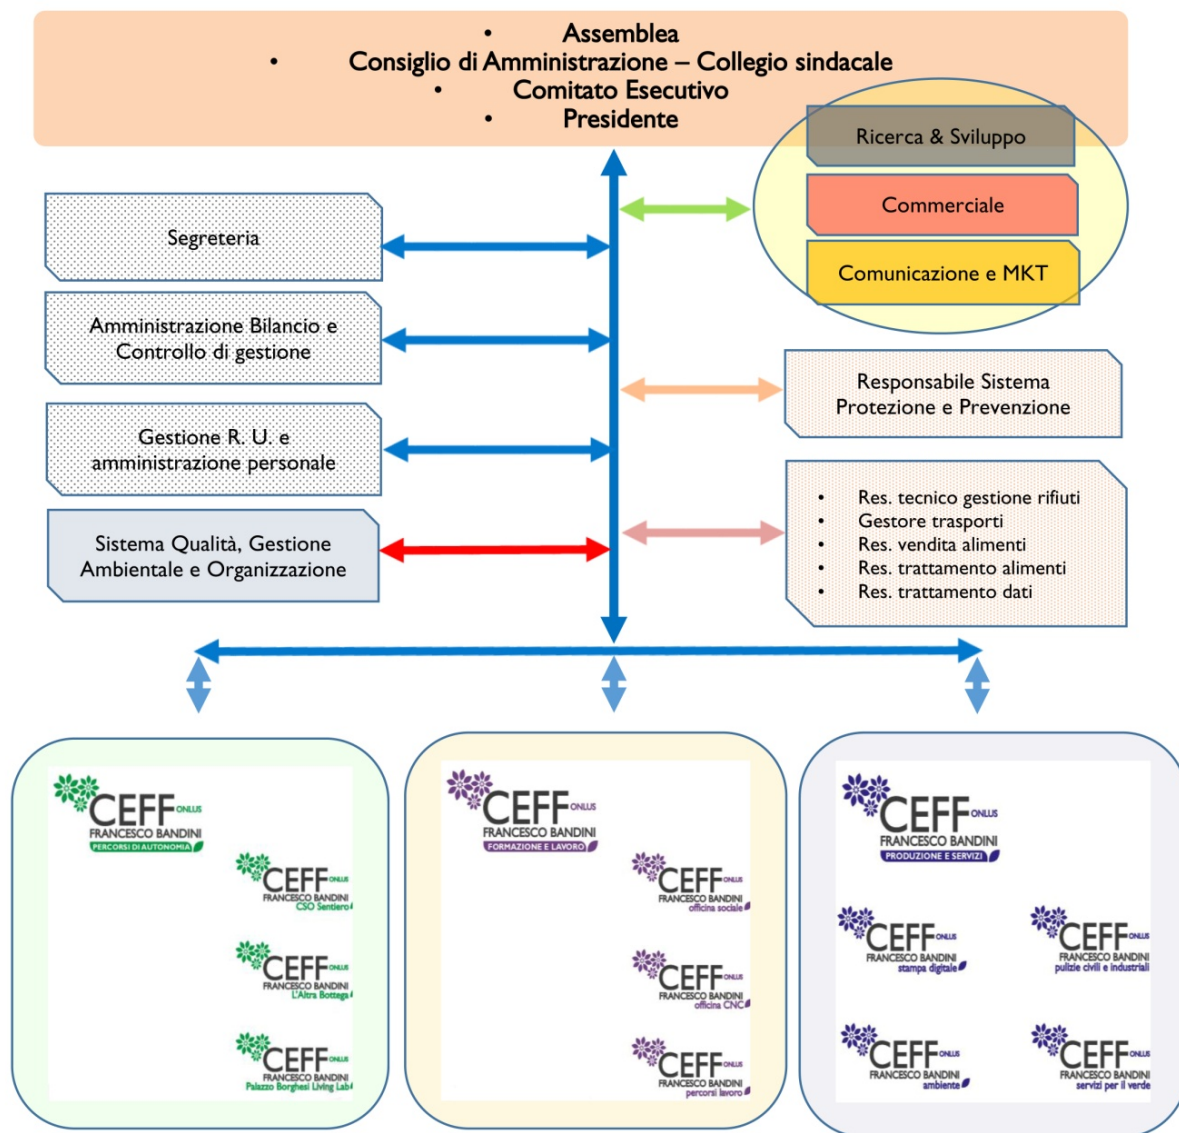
• Assemblea
• Consiglio di Amministrazione – Collegio sindacale
• Comitato Esecutivo
• Presidente

Ricerca & Sviluppo

Commerciale

Comunicazione e MKT

Segreteria

Amministrazione Bilancio e Controllo di gestione

Gestione R. U. e amministrazione personale

Sistema Qualità, Gestione Ambientale e Organizzazione

Responsabile Sistema Protezione e Prevenzione

• Res. tecnico gestione rifiuti
• Gestore trasporti
• Res. vendita alimenti
• Res. trattamento alimenti
• Res. trattamento dati

CEFF ONLUS FRANCESCO BANDINI PERCORSI DI AUTONOMIA

CEFF ONLUS FRANCESCO BANDINI CSO Sentiero

CEFF ONLUS FRANCESCO BANDINI L'Altra Bottega

CEFF ONLUS FRANCESCO BANDINI Palazzo Borghesi Living Lab

CEFF ONLUS FRANCESCO BANDINI FORMAZIONE E LAVORO

CEFF ONLUS FRANCESCO BANDINI officina sociale

CEFF ONLUS FRANCESCO BANDINI officina CNC

CEFF ONLUS FRANCESCO BANDINI percorsi lavoro

CEFF ONLUS FRANCESCO BANDINI PRODUZIONE E SERVIZI

CEFF ONLUS FRANCESCO BANDINI stampa digitale

CEFF ONLUS FRANCESCO BANDINI pulizie civili e industriali

CEFF ONLUS FRANCESCO BANDINI ambiente

CEFF ONLUS FRANCESCO BANDINI servizi per il verde